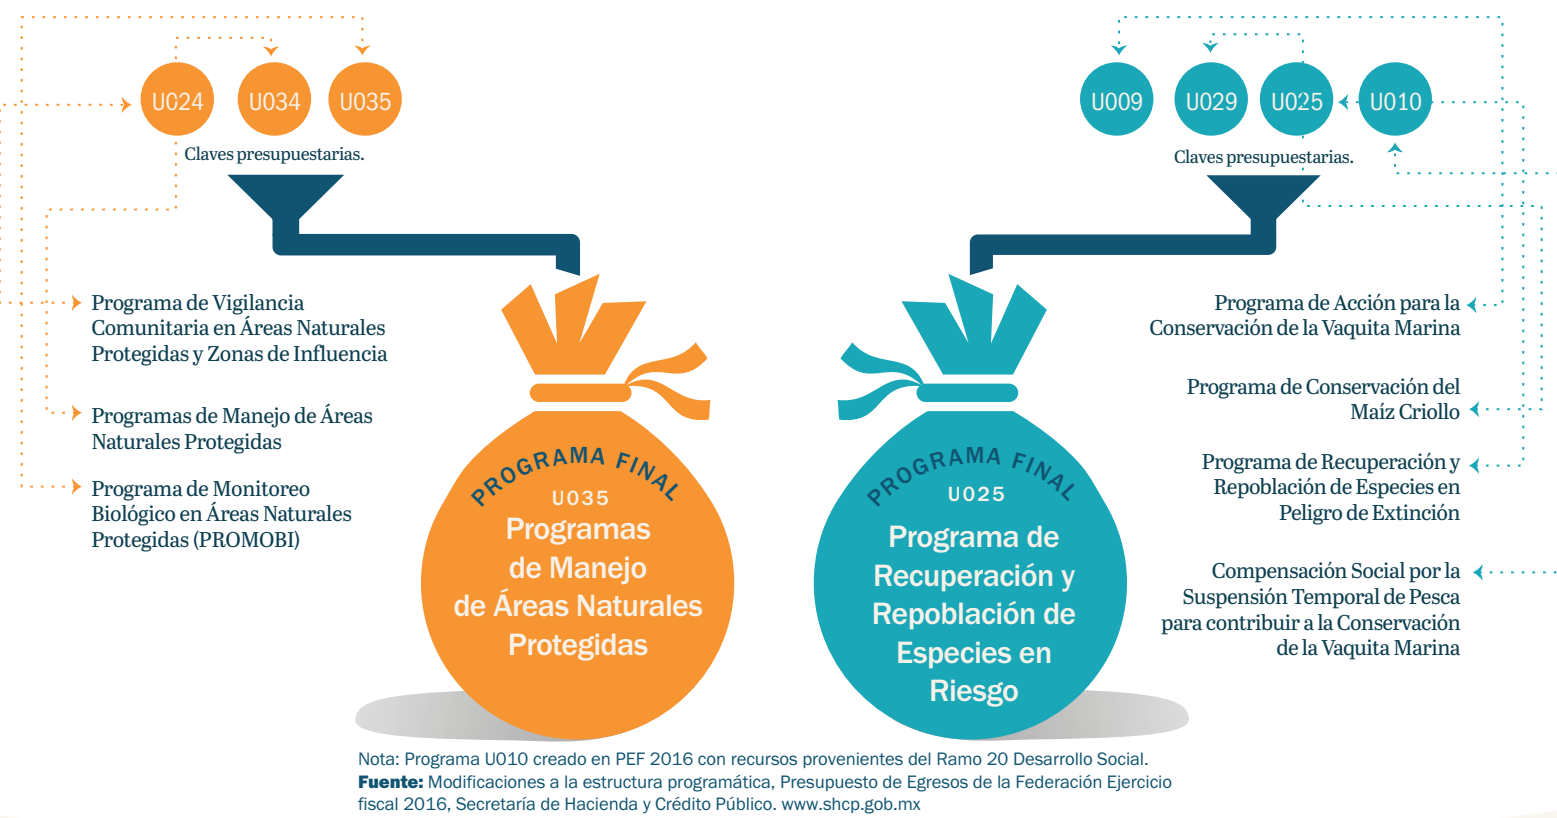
U024 U034 U035

Claves presupuestarias.

Programa de Vigilancia Comunitaria en Áreas Naturales Protegidas y Zonas de Influencia

Programas de Manejo de Áreas Naturales Protegidas

Programa de Monitoreo Biológico en Áreas Naturales Protegidas (PROMOBI)

PROGRAMA FINAL
U035
Programas de Manejo de Áreas Naturales Protegidas

U009 U029 U025 U010

Claves presupuestarias.

Programa de Acción para la Conservación de la Vaquita Marina

Programa de Conservación del Maíz Criollo

Programa de Recuperación y Repoblación de Especies en Peligro de Extinción

Compensación Social por la Suspensión Temporal de Pesca para contribuir a la Conservación de la Vaquita Marina

PROGRAMA FINAL
U025
Programa de Recuperación y Repoblación de Especies en Riesgo

Nota: Programa U010 creado en PEF 2016 con recursos provenientes del Ramo 20 Desarrollo Social.
Fuente: Modificaciones a la estructura programática, Presupuesto de Egresos de la Federación Ejercicio fiscal 2016, Secretaría de Hacienda y Crédito Público. www.shcp.gob.mx